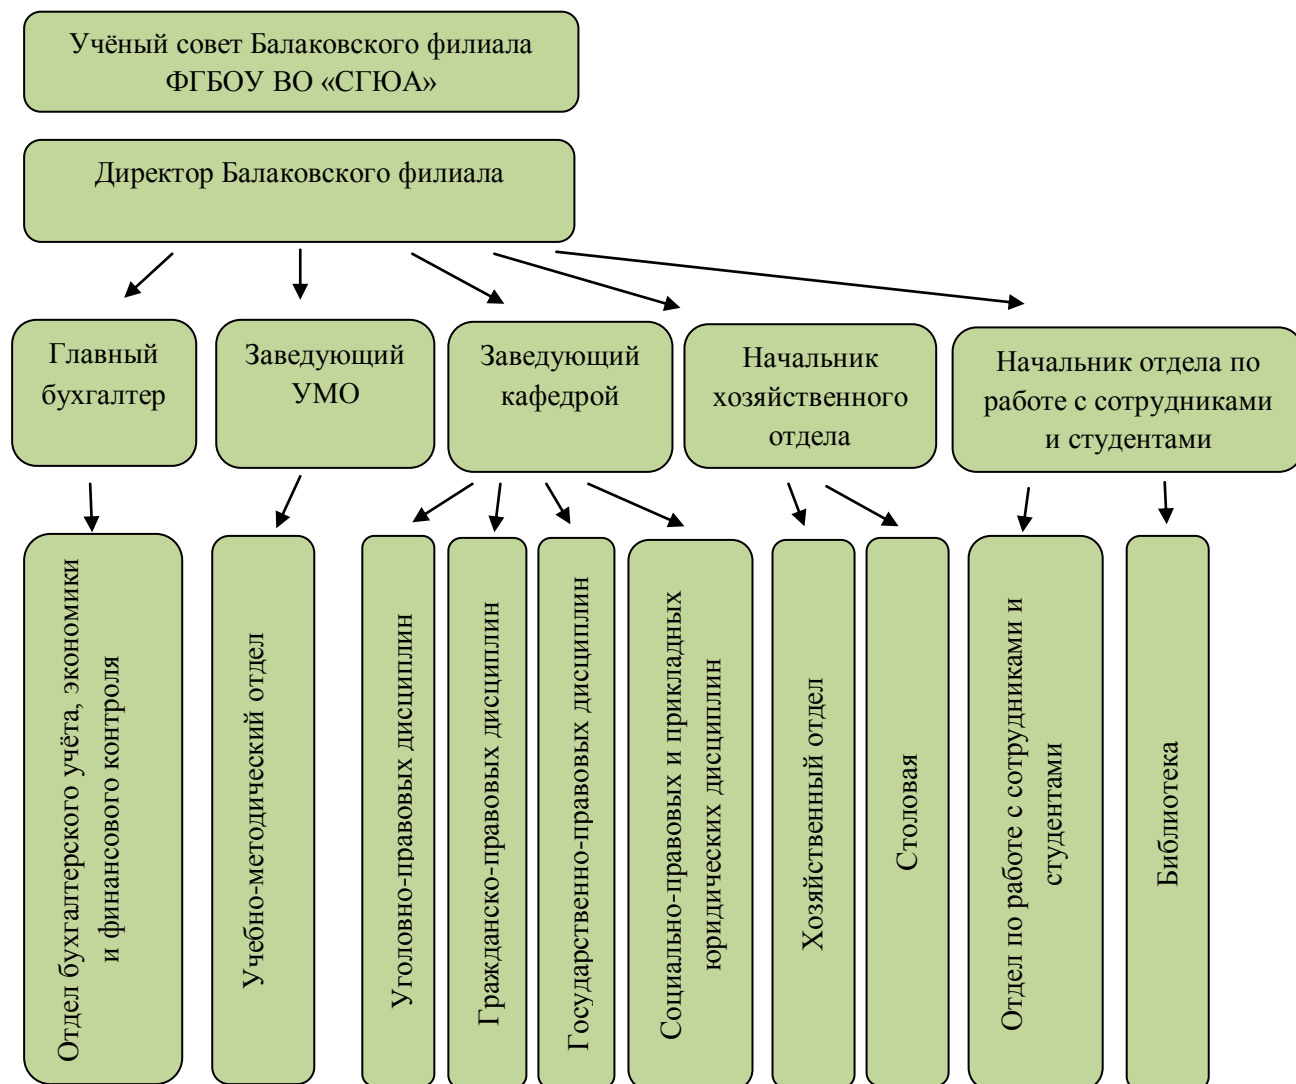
Учёный совет Балаковского филиала ФГБОУ ВО «СГЮА»

Директор Балаковского филиала

Главный бухгалтер

Заведующий УМО

Заведующий кафедрой

Начальник хозяйственного отдела

Начальник отдела по работе с сотрудниками и студентами

Отдел бухгалтерского учёта, экономики и финансового контроля

Учебно-методический отдел

Уголовно-правовых дисциплин

Гражданско-правовых дисциплин

Государственно-правовых дисциплин

Социально-правовых и прикладных юридических дисциплин

Хозяйственный отдел

Столовая

Отдел по работе с сотрудниками и студентами

Библиотека